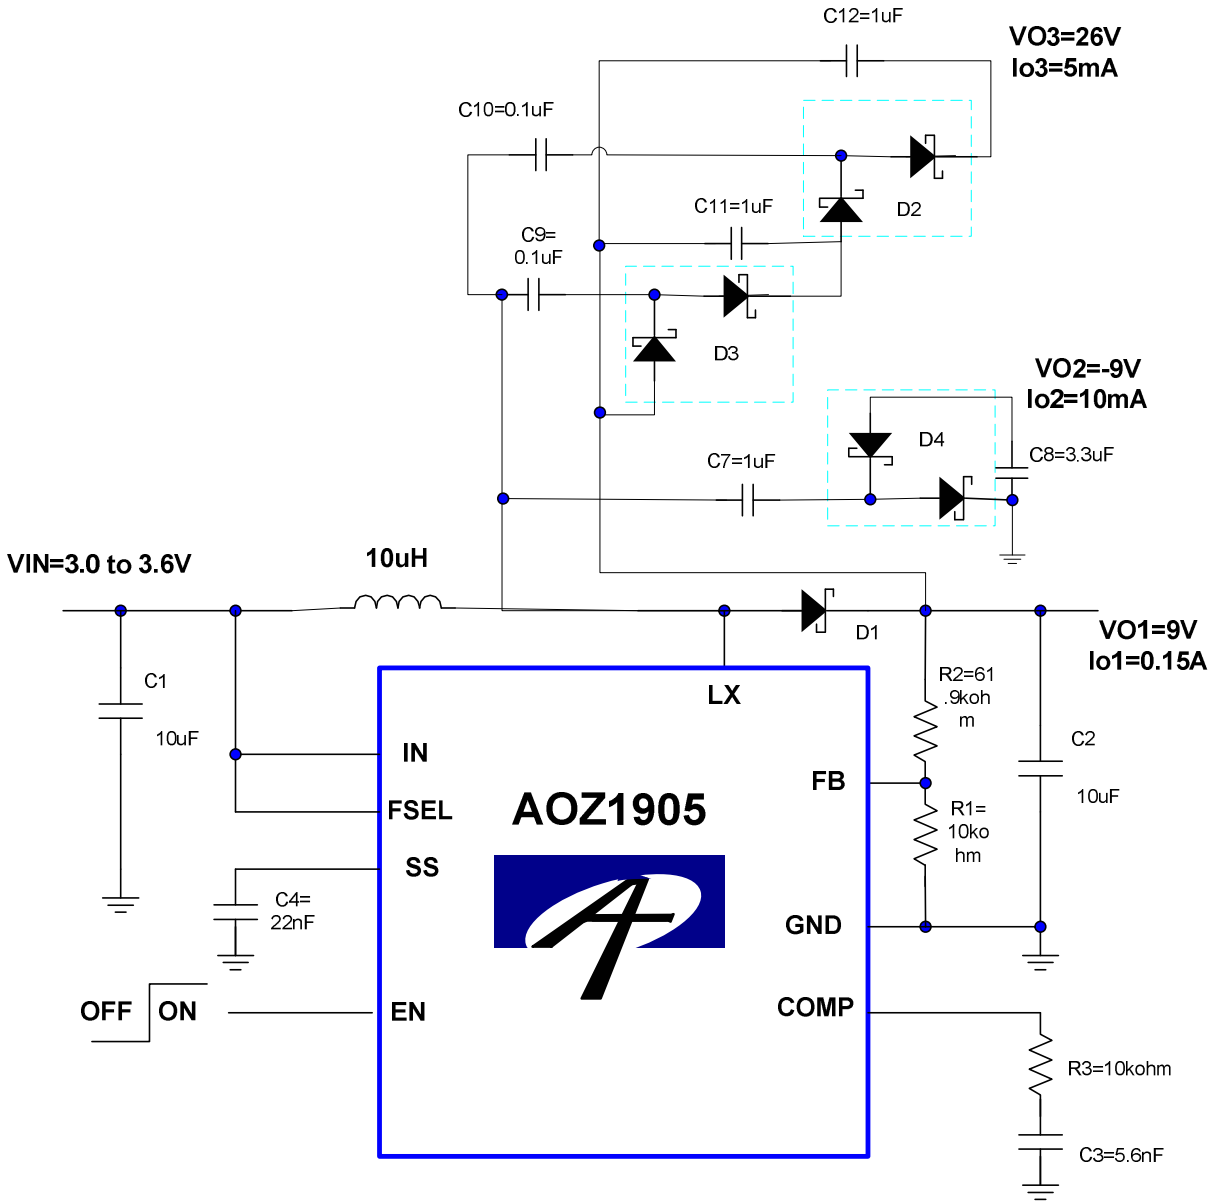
C12=1uF

VO3=26V
Io3=5mA

C10=0.1uF

D2

C11=1uF

C9=
0.1uF

D3

VO2=-9V
Io2=10mA

D4

C8=3.3uF

C7=1uF

VIN=3.0 to 3.6V

10uH

D1

VO1=9V
Io1=0.15A

C1

10uF

LX

R2=61
.9koh
m

IN

C2

10uF

FB

FSEL

AOZ1905

R1=
10ko
hm

SS

C4=
22nF

GND

OFF ON

EN

COMP

R3=10kohm

C3=5.6nF